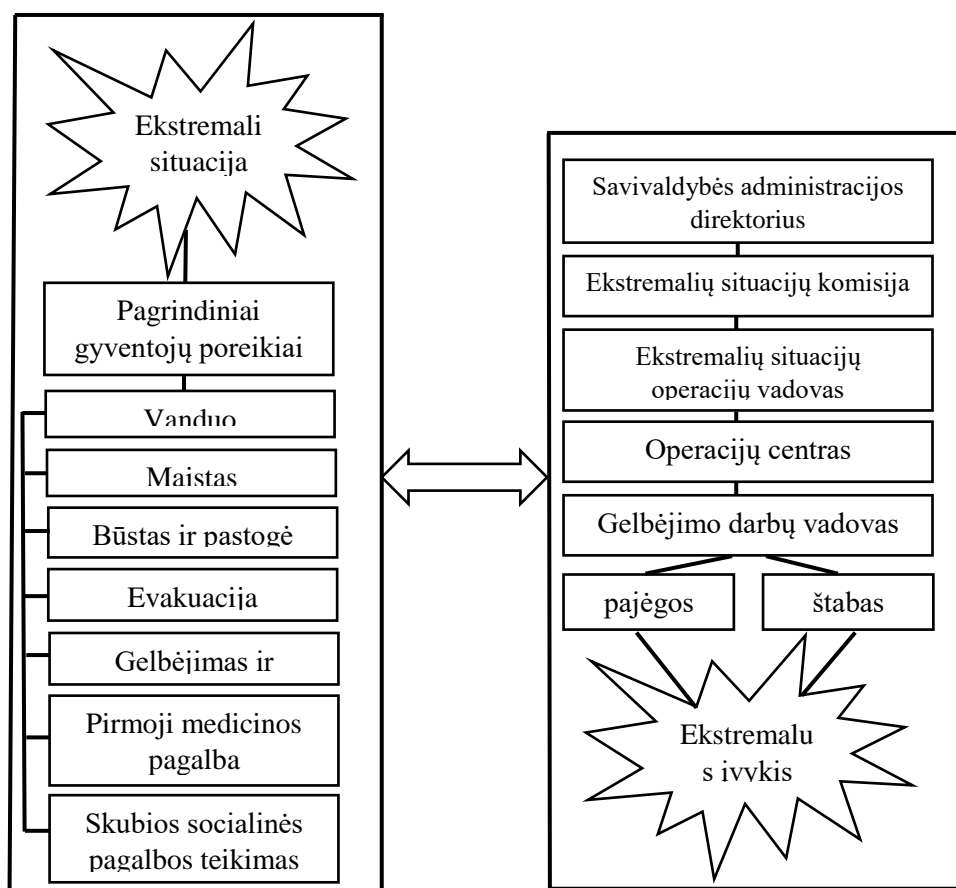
Ekstremali situacija

Pagrindiniai gyventojų poreikiai

Vanduo

Maistas

Būstas ir pastogė

Evakuacija

Gelbėjimas ir

Pirmoji medicinos pagalba

Skubios socialinės pagalbos teikimas

Savivaldybės administracijos direktorius

Ekstremalių situacijų komisija

Ekstremalių situacijų operacijų vadovas

Operacijų centras

Gelbėjimo darbų vadovas

pajėgos

štabas

Ekstremalu s įvykis